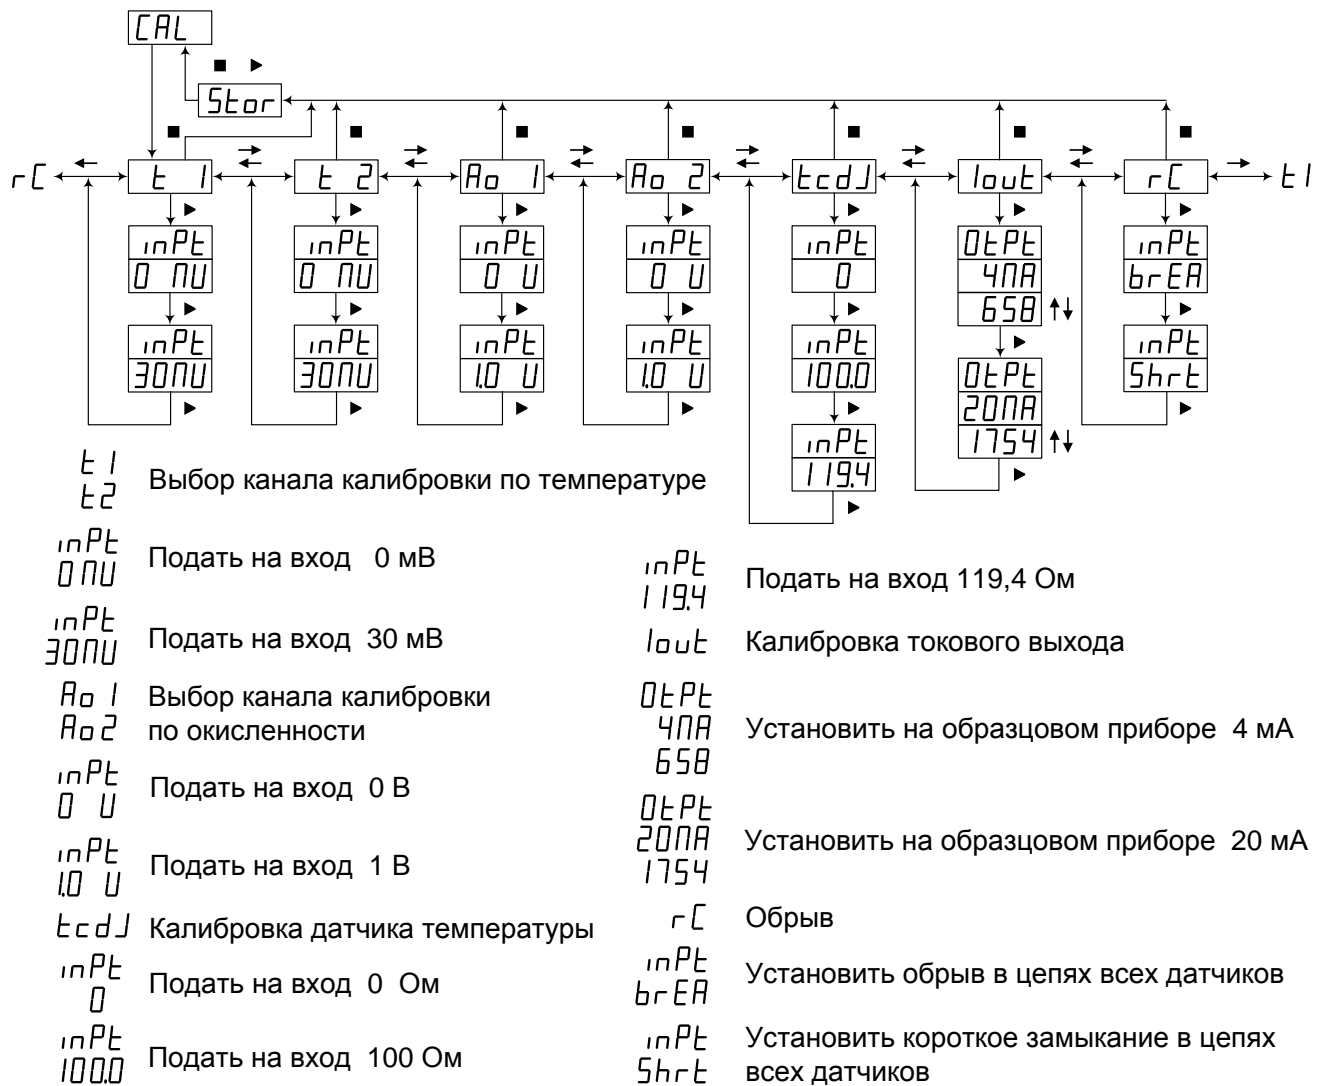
CAL
■ ▶
Stor
■ ■ ■ ■ ■ ■ ■
rC ← t 1 ⇄ t 2 ⇄ Ao 1 ⇄ Ao 2 ⇄ tcdJ ⇄ Iout ⇄ rC → t1

inPt
0 NU
inPt
30NU

inPt
0 NU
inPt
30NU

inPt
0 U
inPt
1.0 U

inPt
0 U
inPt
1.0 U

inPt
0
inPt
100.0
inPt
119.4

OtPt
4NA
658 ↑↓
OtPt
20NA
1754 ↑↓

inPt
brEA
inPt
Shrt

t 1
t2 Выбор канала калибровки по температуре

inPt
0 NU Подать на вход 0 мВ

inPt
30NU Подать на вход 30 мВ

Ao 1
Ao 2 Выбор канала калибровки по окисленности

inPt
0 U Подать на вход 0 В

inPt
1.0 U Подать на вход 1 В

tcdJ Калибровка датчика температуры

inPt
0 Подать на вход 0 Ом

inPt
100.0 Подать на вход 100 Ом

inPt
119.4 Подать на вход 119,4 Ом

Iout Калибровка токового выхода

OtPt
4NA
658 Установить на образцовом приборе 4 мА

OtPt
20NA
1754 Установить на образцовом приборе 20 мА

rC Обрыв

inPt
brEA Установить обрыв в цепях всех датчиков

inPt
Shrt Установить короткое замыкание в цепях всех датчиков